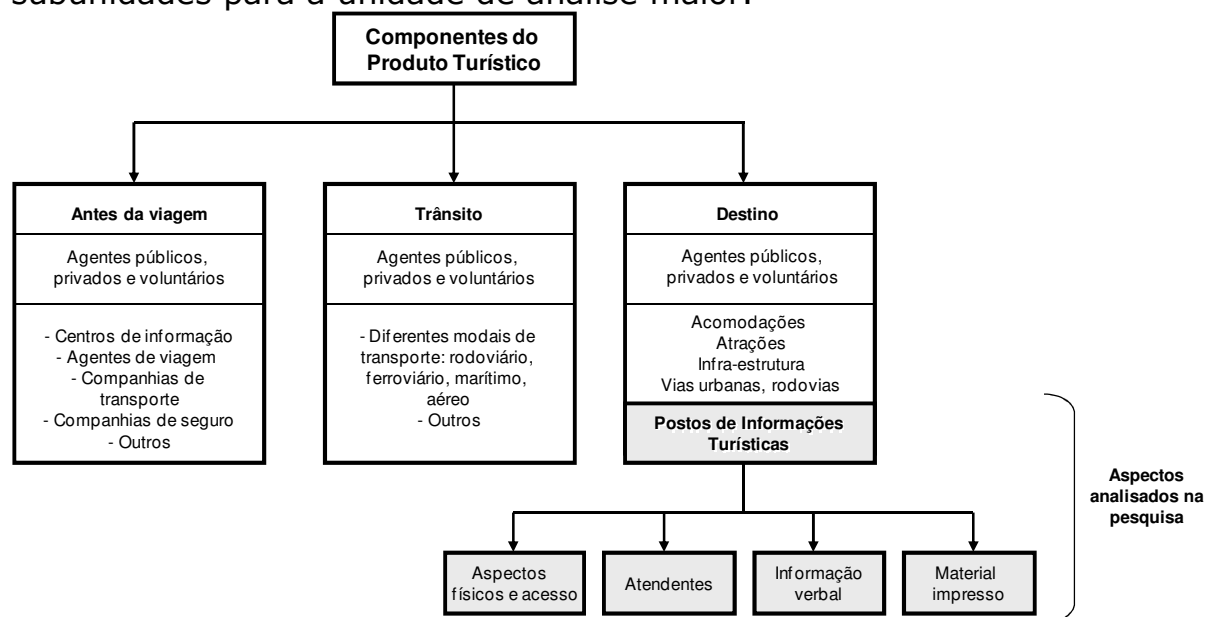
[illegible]

Componentes do Produto Turístico

Antes da viagem

Agentes públicos, privados e voluntários

- Centros de informação
- Agentes de viagem
- Companhias de transporte
- Companhias de seguro
- Outros

Trânsito

Agentes públicos, privados e voluntários

- Diferentes modais de transporte: rodoviário, ferroviário, marítimo, aéreo
- Outros

Destino

Agentes públicos, privados e voluntários

Acomodações
Atrações
Infra-estrutura
Vias urbanas, rodovias

Postos de Informações Turísticas

Aspectos físicos e acesso

Atendentes

Informação verbal

Material impresso

Aspectos analisados na pesquisa